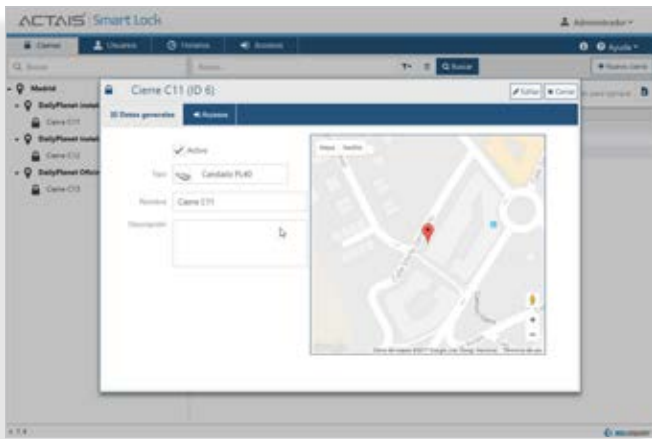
ACTAIS Smart Lock

Administrador

Cierres | Usuarios | Horarios | Accesos

Ayuda

Buscar

Buscar

+ Nuevo cierre

Madrid

DailyPlanet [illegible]

Cierre C11

DailyPlanet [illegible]

Cierre C12

DailyPlanet Oficin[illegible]

Cierre C13

Cierre C11 (ID 6)

Editar | Cerrar

Datos generales | Accesos

Activo

Tipo | Candado PL40

Nombre | Cierre C11

Descripción

Mapa | Satélite

+
-

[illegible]